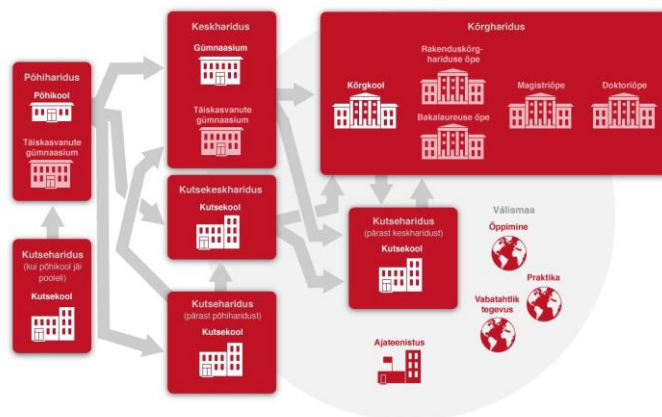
Põhiharidus
Põhikool
Täiskasvanute gümnaasium

Kutseharidus
(kui põhikool jäi pooleli)
Kutsekool

Keskharidus
Gümnaasium
Täiskasvanute gümnaasium

Kutsekeskharidus
Kutsekool

Kutseharidus
(pärast põhiharidust)
Kutsekool

Kõrgharidus
Kõrgkool
Rakenduskõrghariduse õpe
Bakalaureuse õpe
Magistriõpe
Doktoriõpe

Kutseharidus
(pärast keskharidust)
Kutsekool

Välismaa
Õppimine
Praktika
Vabatahtlik tegevus

Ajateenistus